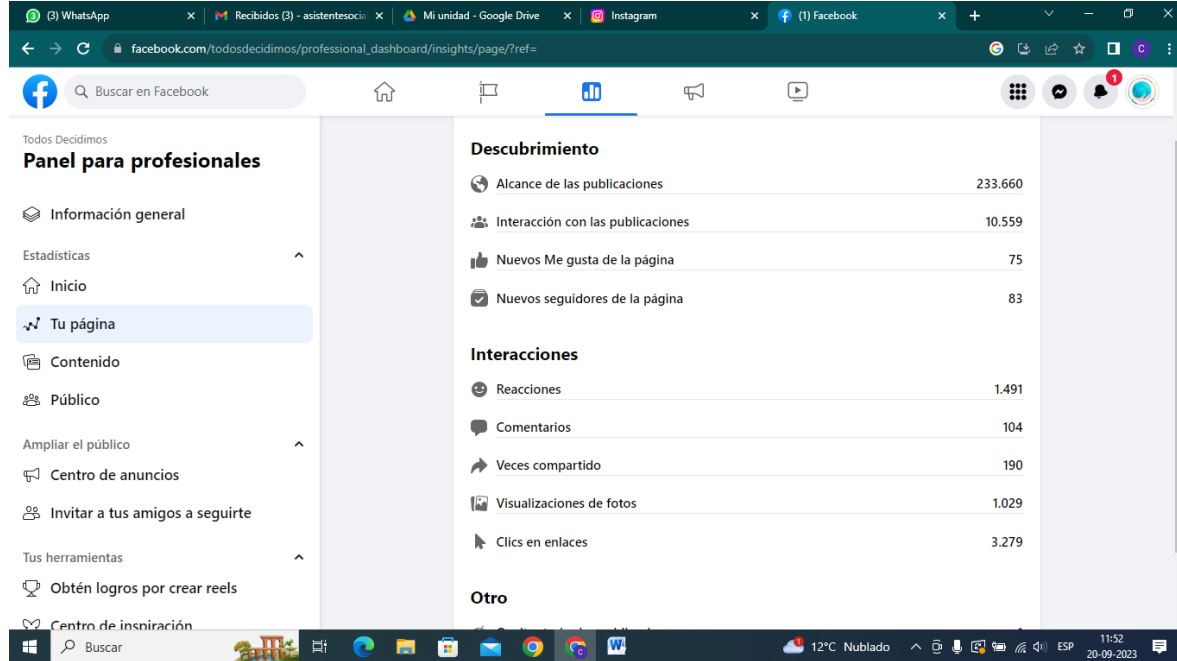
(3) WhatsApp
Recibidos (3) - asistentesocia
Mi unidad - Google Drive
Instagram
(1) Facebook

facebook.com/todosdecidimos/professional_dashboard/insights/page/?ref=

Buscar en Facebook

1

Todos Decidimos
Panel para profesionales

Información general

Estadísticas
Inicio
Tu página
Contenido
Público

Ampliar el público
Centro de anuncios
Invitar a tus amigos a seguirte

Tus herramientas
Obtén logros por crear reels
Centro de inspiración

Descubrimiento

| | |
|---|---|
| Alcance de las publicaciones | 233.660 |
| Interacción con las publicaciones | 10.559 |
| Nuevos Me gusta de la página | 75 |
| Nuevos seguidores de la página | 83 |

Interacciones

| | |
|---|---|
| Reacciones | 1.491 |
| Comentarios | 104 |
| Veces compartido | 190 |
| Visualizaciones de fotos | 1.029 |
| Clics en enlaces | 3.279 |

Otro

Buscar
12°C Nublado
ESP
11:52
20-09-2023